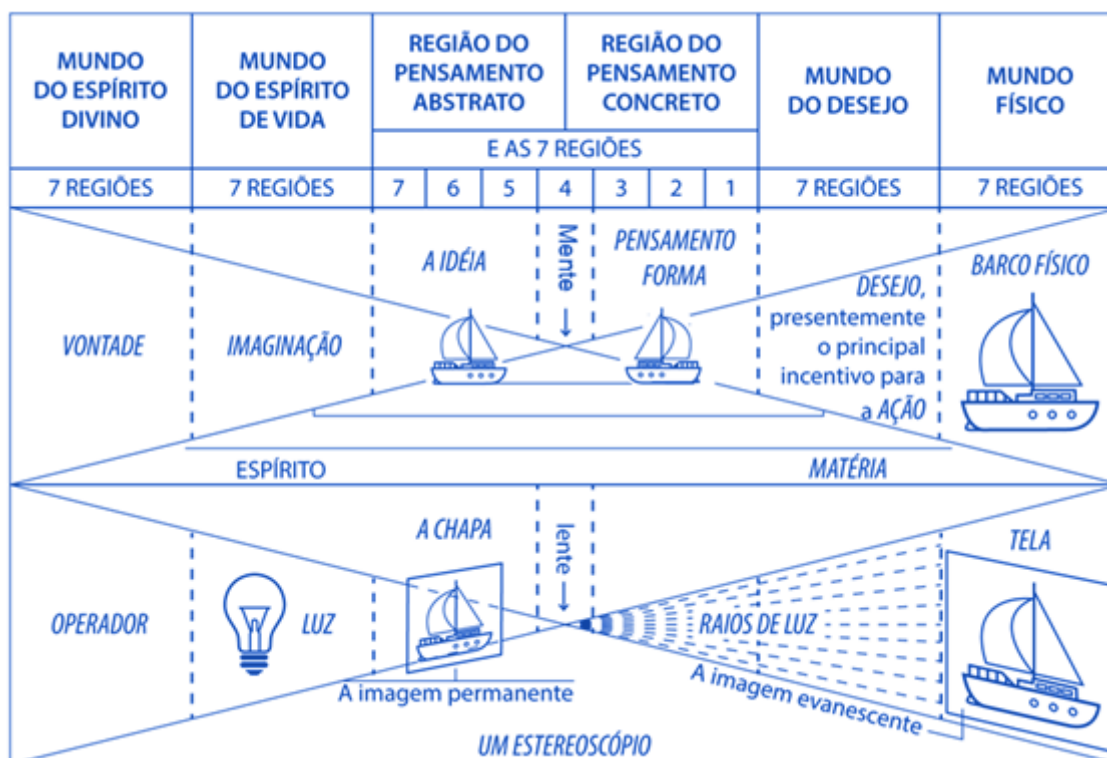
| MUNDO DO ESPÍRITO DIVINO | MUNDO DO ESPÍRITO DE VIDA | REGIÃO DO PENSAMENTO ABSTRATO | | | REGIÃO DO PENSAMENTO CONCRETO | | | | MUNDO DO DESEJO | MUNDO FÍSICO |
|---|---|---|---|---|---|---|---|---|---|---|
| | | E AS 7 REGIÕES | | | | | | | | |
| 7 REGIÕES | 7 REGIÕES | 7 | 6 | 5 | 4 | 3 | 2 | 1 | 7 REGIÕES | 7 REGIÕES |

A IDÉIA

Mente →

PENSAMENTO FORMA

DESEJO, presentemente o principal incentivo para a AÇÃO

BARCO FÍSICO

VONTADE

IMAGINAÇÃO

ESPÍRITO

MATÉRIA

A CHAPA

lente →

TELA

OPERADOR

LUZ

RAIOS DE LUZ

A imagem permanente

A imagem evanescente

UM ESTEREOSCÓPIO